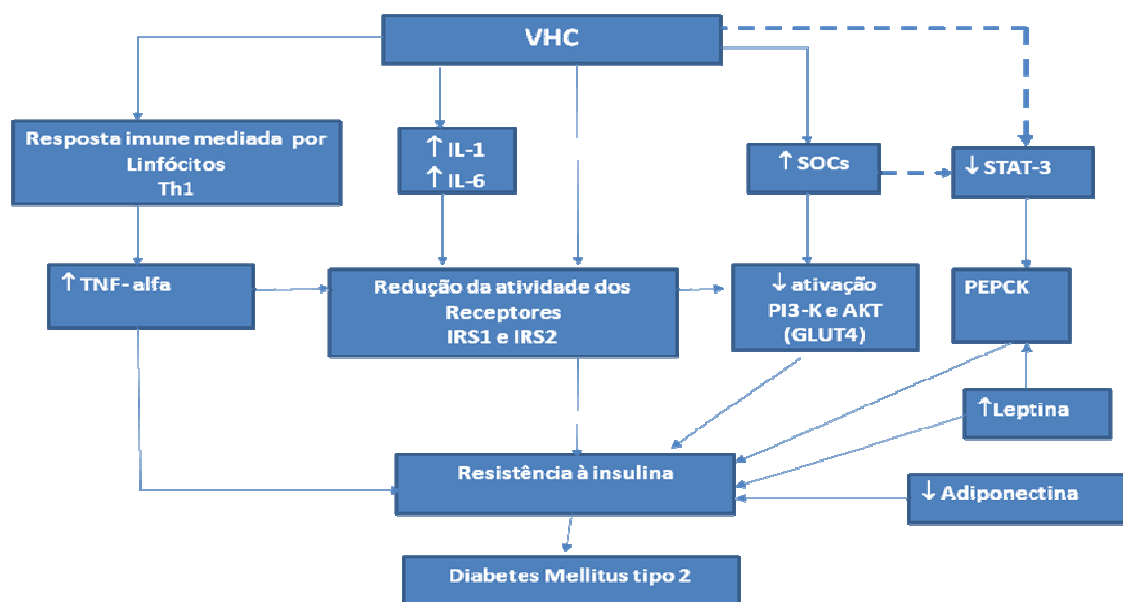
VHC

Resposta imune mediada por Linfócitos Th1

↑ IL-1
↑ IL-6

↑ SOCs

↓ STAT-3

↑ TNF- alfa

Redução da atividade dos Receptores IRS1 e IRS2

↓ ativação PI3-K e AKT (GLUT4)

PEPCK

↑Leptina

Resistência à insulina

↓ Adiponectina

Diabetes Mellitus tipo 2